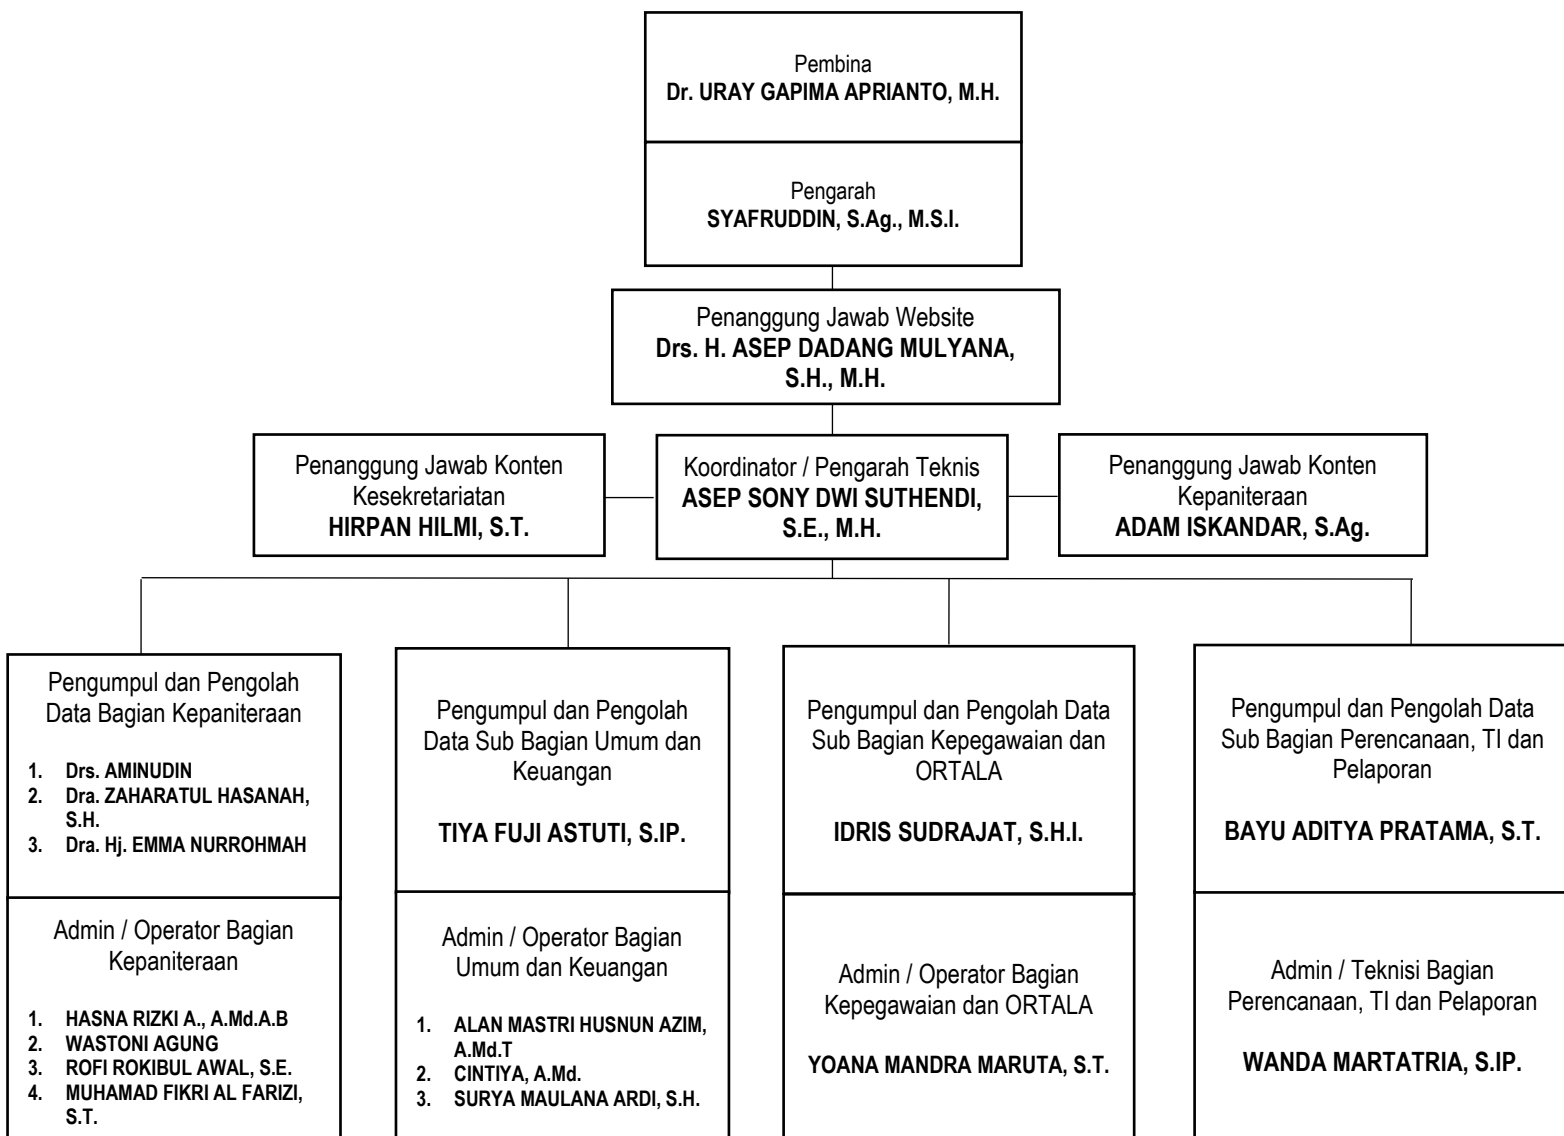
Pembina
**Dr. URAY GAPIMA APRIANTO, M.H.**

Pengarah
**SYAFRUDDIN, S.Ag., M.S.I.**

Penanggung Jawab Website
**Drs. H. ASEP DADANG MULYANA, S.H., M.H.**

Penanggung Jawab Konten Kesekretariatan
**HIRPAN HILMI, S.T.**

Koordinator / Pengarah Teknis
**ASEP SONY DWI SUTHENDI, S.E., M.H.**

Penanggung Jawab Konten Kepaniteraan
**ADAM ISKANDAR, S.Ag.**

Pengumpul dan Pengolah Data Bagian Kepaniteraan

1. Drs. AMINUDIN
2. Dra. ZAHARATUL HASANAH, S.H.
3. Dra. Hj. EMMA NURROHMAH

Admin / Operator Bagian Kepaniteraan

1. HASNA RIZKI A., A.Md.A.B
2. WASTONI AGUNG
3. ROFI ROKIBUL AWAL, S.E.
4. MUHAMAD FIKRI AL FARIZI, S.T.

Pengumpul dan Pengolah Data Sub Bagian Umum dan Keuangan

**TIYA FUJI ASTUTI, S.IP.**

Admin / Operator Bagian Umum dan Keuangan

1. ALAN MASTRI HUSNUN AZIM, A.Md.T
2. CINTIYA, A.Md.
3. SURYA MAULANA ARDI, S.H.

Pengumpul dan Pengolah Data Sub Bagian Kepegawaian dan ORTALA

**IDRIS SUDRAJAT, S.H.I.**

Admin / Operator Bagian Kepegawaian dan ORTALA

**YOANA MANDRA MARUTA, S.T.**

Pengumpul dan Pengolah Data Sub Bagian Perencanaan, TI dan Pelaporan

**BAYU ADITYA PRATAMA, S.T.**

Admin / Teknisi Bagian Perencanaan, TI dan Pelaporan

**WANDA MARTATRIA, S.IP.**